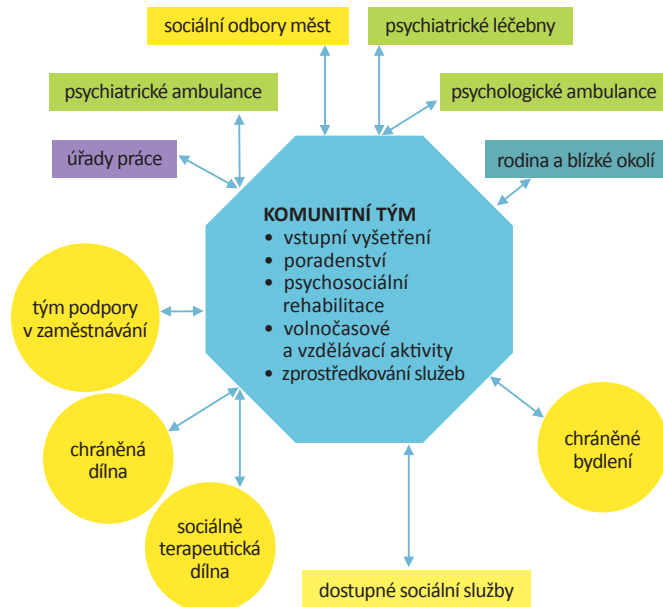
sociální odbory měst

psychiatrické léčebny

psychiatrické ambulance

psychologické ambulance

úřady práce

rodina a blízké okolí

KOMUNITNÍ TÝM
• vstupní vyšetření
• poradenství
• psychosociální rehabilitace
• volnočasové a vzdělávací aktivity
• zprostředkování služeb

tým podpory v zaměstnávání

chráněná dílna

sociálně terapeutická dílna

chráněné bydlení

dostupné sociální služby